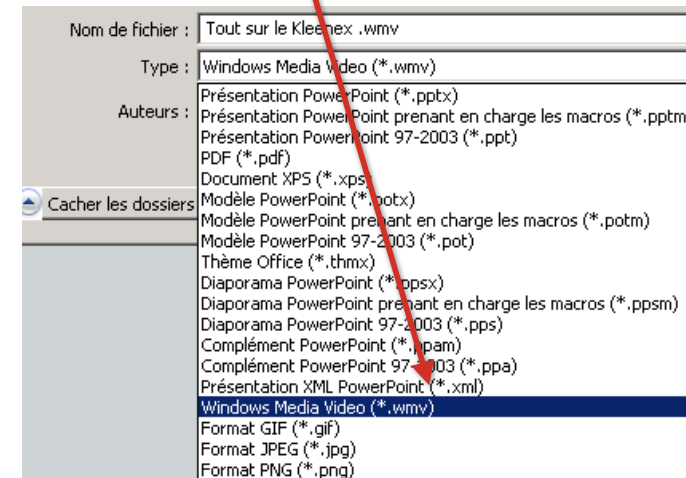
Nom de fichier : Tout sur le Kleenex .wmv

Type : Windows Media Video (*.wmv)

Auteurs :

Cacher les dossiers

Présentation PowerPoint (*.pptx)
Présentation PowerPoint prenant en charge les macros (*.pptm
Présentation PowerPoint 97-2003 (*.ppt)
PDF (*.pdf)
Document XPS (*.xps)
Modèle PowerPoint (*.potx)
Modèle PowerPoint prenant en charge les macros (*.potm)
Modèle PowerPoint 97-2003 (*.pot)
Thème Office (*.thmx)
Diaporama PowerPoint (*.ppsx)
Diaporama PowerPoint prenant en charge les macros (*.ppsm)
Diaporama PowerPoint 97-2003 (*.pps)
Complément PowerPoint (*.ppam)
Complément PowerPoint 97-2003 (*.ppa)
Présentation XML PowerPoint (*.xml)
Windows Media Video (*.wmv)
Format GIF (*.gif)
Format JPEG (*.jpg)
Format PNG (*.png)